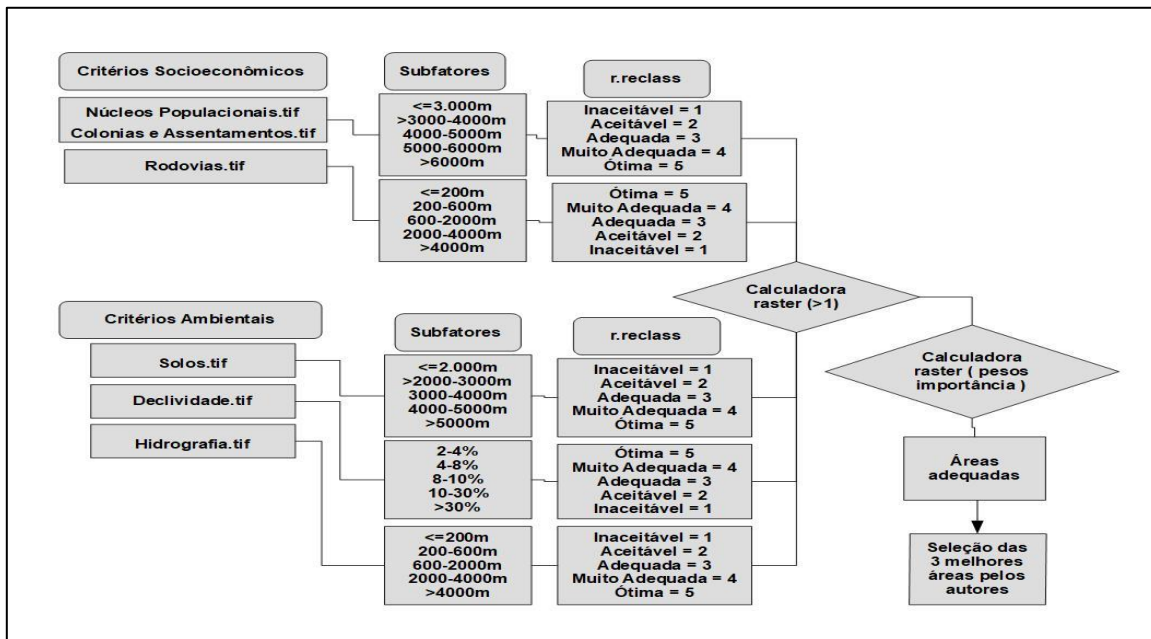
Critérios Socioeconômicos

Subfatores

r.reclass

Núcleos Populacionais.tif
Colonias e Assentamentos.tif

<=3.000m
>3000-4000m
4000-5000m
5000-6000m
>6000m

Inaceitável = 1
Aceitável = 2
Adequada = 3
Muito Adequada = 4
Ótima = 5

Rodovias.tif

<=200m
200-600m
600-2000m
2000-4000m
>4000m

Ótima = 5
Muito Adequada = 4
Adequada = 3
Aceitável = 2
Inaceitável = 1

Calculadora raster (>1)

Critérios Ambientais

Subfatores

r.reclass

Solos.tif

Declividade.tif

Hidrografia.tif

<=2.000m
>2000-3000m
3000-4000m
4000-5000m
>5000m

Inaceitável = 1
Aceitável = 2
Adequada = 3
Muito Adequada = 4
Ótima = 5

Calculadora raster ( pesos importância )

2-4%
4-8%
8-10%
10-30%
>30%

Ótima = 5
Muito Adequada = 4
Adequada = 3
Aceitável = 2
Inaceitável = 1

Áreas adequadas

<=200m
200-600m
600-2000m
2000-4000m
>4000m

Inaceitável = 1
Aceitável = 2
Adequada = 3
Muito Adequada = 4
Ótima = 5

Seleção das 3 melhores áreas pelos autores